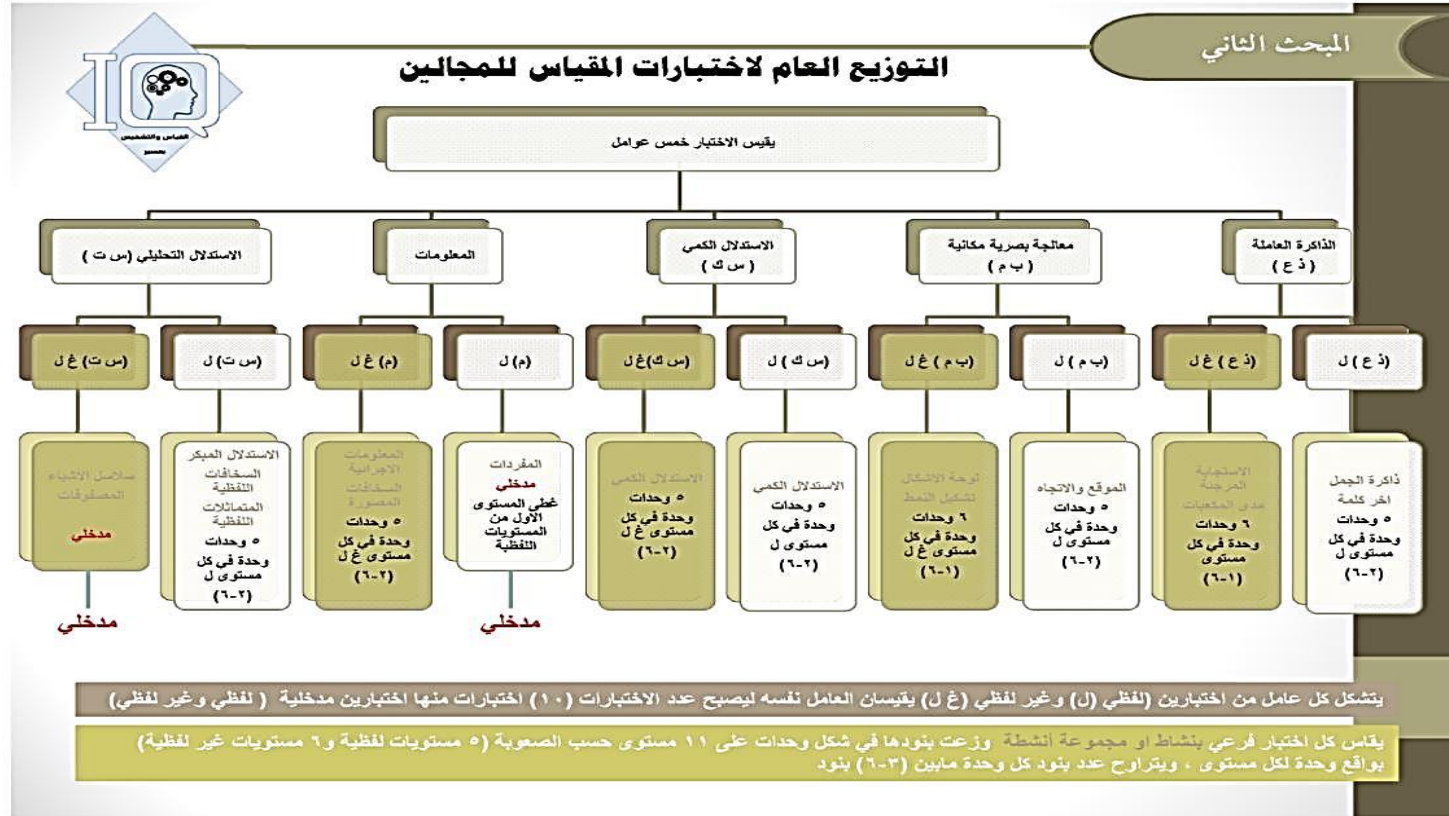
المبحث الثاني

التوزيع العام لاختبارات المقياس للمجالين

القياس والتشخيص بصير

يقيس الاختبار خمس عوامل

الذاكرة العاملة ( ذ ع )

معالجة بصرية مكانية ( ب م )

الاستدلال الكمي ( س ك )

المعلومات

الاستدلال التحليلي (س ت )

(ذ ع ) ل

(ذ ع ) غ ل

(ب م ) ل

(ب م ) غ ل

(س ك ) ل

(س ك)غ ل

(م) ل

(م) غ ل

(س ت) ل

(س ت) غ ل

ذاكرة الجمل اخر كلمة ٥ وحدات وحدة في كل مستوى ل (٢-٦)

الاستجابة المرجئة مدى المتعبات ٦ وحدات وحدة في كل مستوى (١-٦)

الموقع والاتجاه ٥ وحدات وحدة في كل مستوى ل (٢-٦)

لوحة الاشكال تشكيل النمط ٦ وحدات وحدة في كل مستوى غ ل (١-٦)

الاستدلال الكمي ٥ وحدات وحدة في كل مستوى ل (٢-٦)

الاستدلال الكمي ٥ وحدات وحدة في كل مستوى غ ل (٢-٦)

المفردات مدخلي غطي المستوى الأول من المستويات اللفظية

المعلومات الاجرائية السقالات المصورة ٥ وحدات وحدة في كل مستوى غ ل (٢-٦)

الاستدلال المبكر السقالات اللفظية المتماثلات اللفظية ٥ وحدات وحدة في كل مستوى ل (٢-٦)

سلاسل الاشياء المصفوفات مدخلي

مدخلي

مدخلي

يتشكل كل عامل من اختبارين (لفظي (ل) وغير لفظي (غ ل) يقيسان العامل نفسه ليصبح عدد الاختبارات (١٠) اختبارات منها اختبارين مدخلية ( لفظي وغير لفظي)

يقاس كل اختبار فرعي بنشاط او مجموعة أنشطة وزعت بنودها في شكل وحدات على ١١ مستوى حسب الصعوبة (٥ مستويات لفظية و ٦ مستويات غير لفظية) بواقع وحدة لكل مستوى ، ويتراوح عدد بنود كل وحدة مابين (٣-٦) بنود